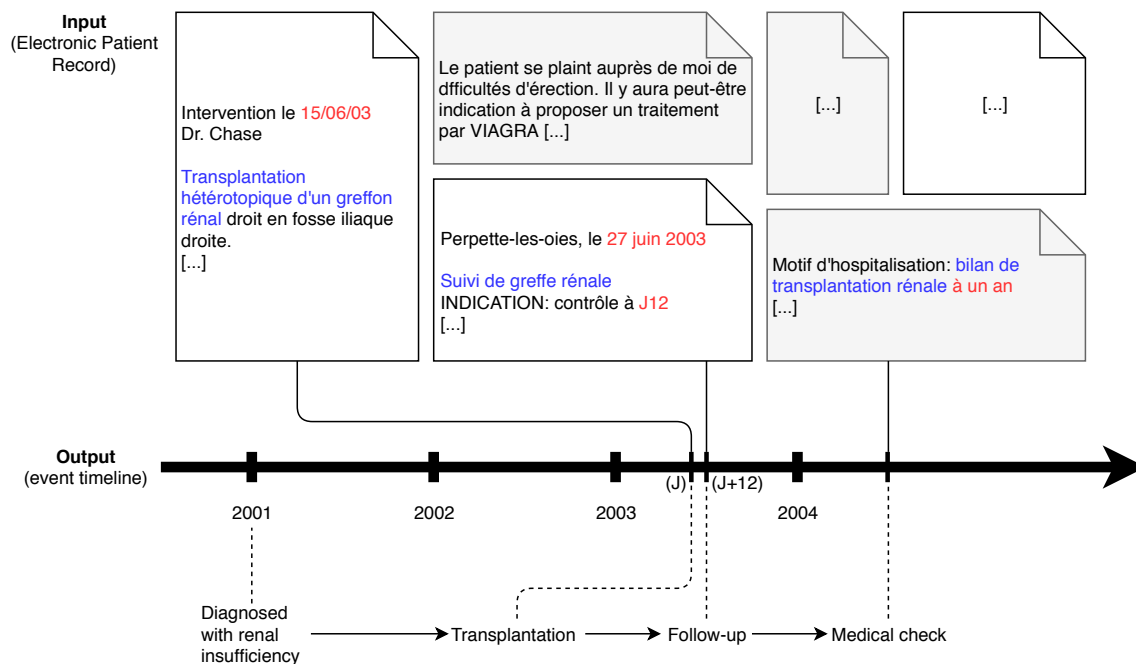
Input
(Electronic Patient Record)

Intervention le 15/06/03
Dr. Chase

Transplantation hétérotopique d'un greffon rénal droit en fosse iliaque droite.
[...]

Le patient se plaint auprès de moi de dfficultés d'érection. Il y aura peut-être indication à proposer un traitement par VIAGRA [...]

Perpette-les-oies, le 27 juin 2003

Suivi de greffe rénale
INDICATION: contrôle à J12
[...]

[...]

[...]

Motif d'hospitalisation: bilan de transplantation rénale à un an
[...]

Output
(event timeline)

2001

2002

2003

(J)

(J+12)

2004

Diagnosed with renal insufficiency

Transplantation

Follow-up

Medical check